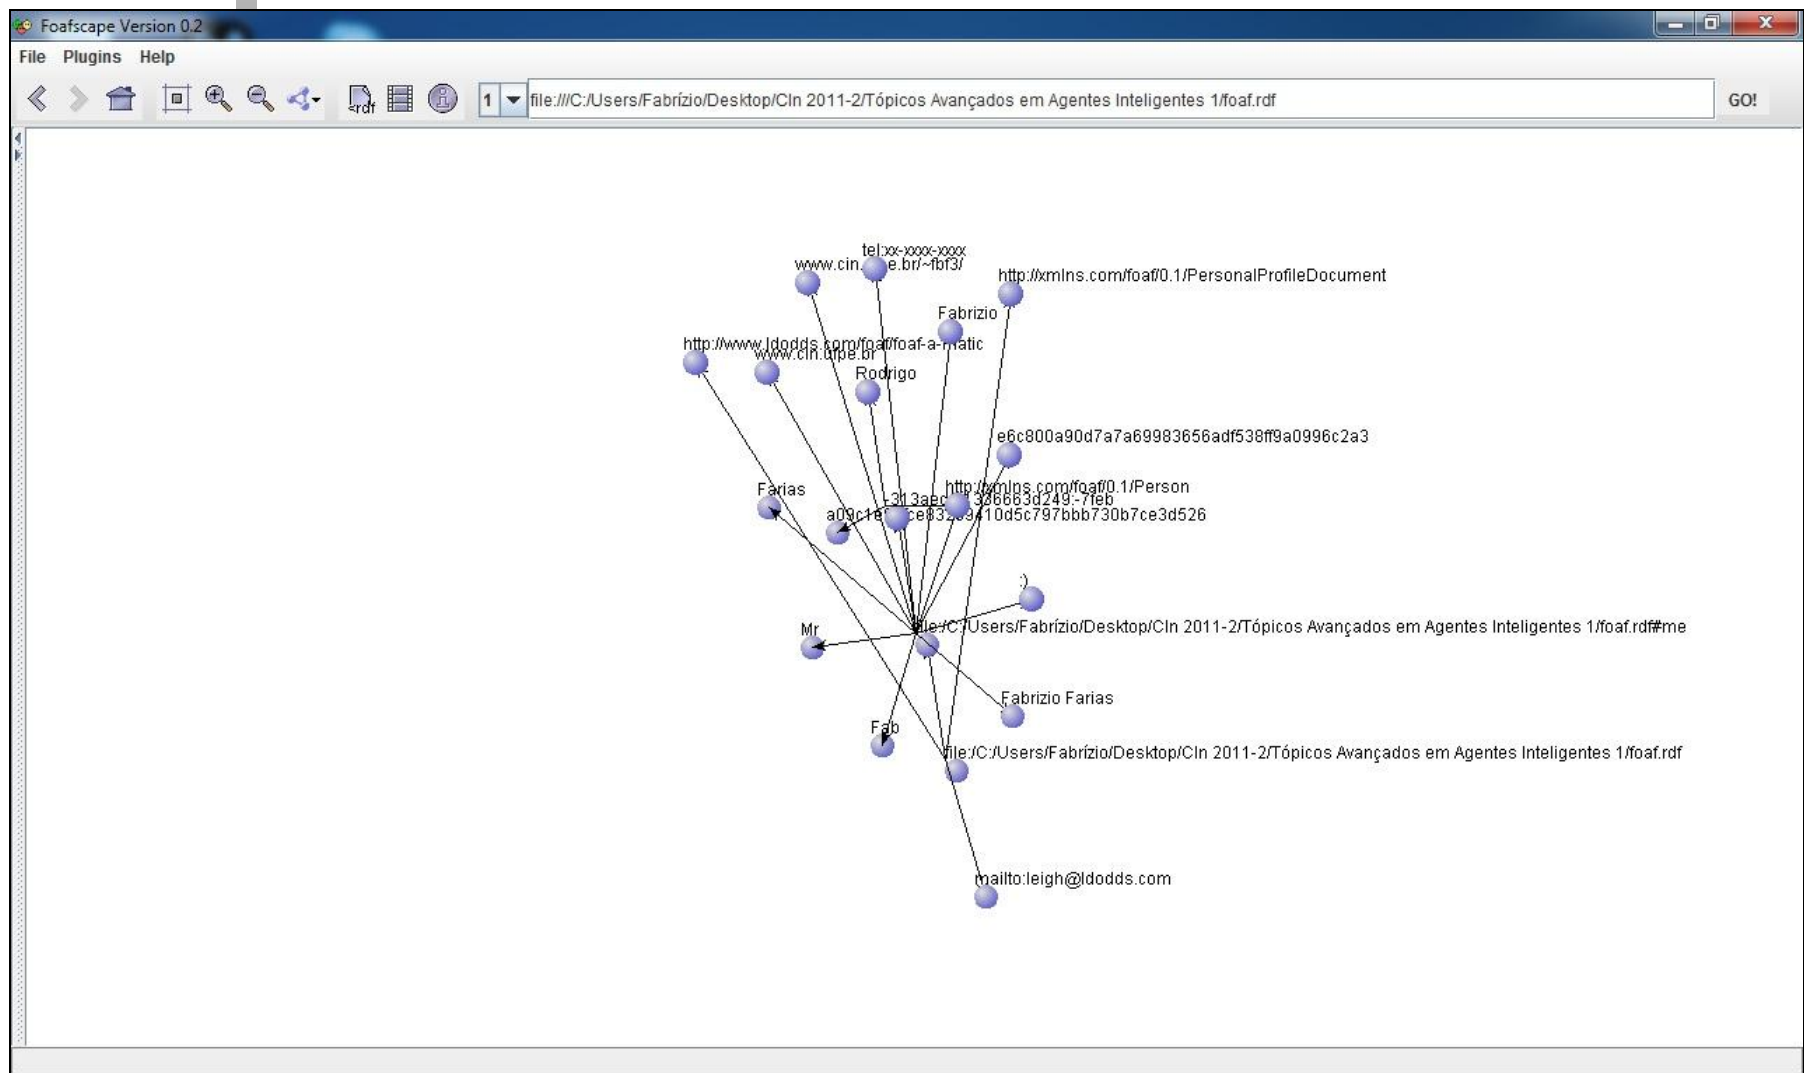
Foafscape Version 0.2

File Plugins Help

1 file:///C:/Users/Fabrízio/Desktop/CIn 2011-2/Tópicos Avançados em Agentes Inteligentes 1/foaf.rdf GO!

tel:xx-xxxx-xxxx
www.cin.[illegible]e.br/~fbf3/
http://xmlns.com/foaf/0.1/PersonalProfileDocument
Fabrizio
http://www.ldodds.com/foaf/foaf-a-matic
www.cin.ufpe.br
Rodrigo
e6c800a90d7a7a69983656adf538ff9a0996c2a3
Farias
http://xmlns.com/foaf/0.1/Person
-313aec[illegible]336663d249:-7feb
a09c1e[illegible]ce83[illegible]410d5c797bbb730b7ce3d526
:)
file:/C:/Users/Fabrízio/Desktop/CIn 2011-2/Tópicos Avançados em Agentes Inteligentes 1/foaf.rdf#me
Mr
Fabrizio Farias
Fab
file:/C:/Users/Fabrízio/Desktop/CIn 2011-2/Tópicos Avançados em Agentes Inteligentes 1/foaf.rdf
mailto:leigh@ldodds.com